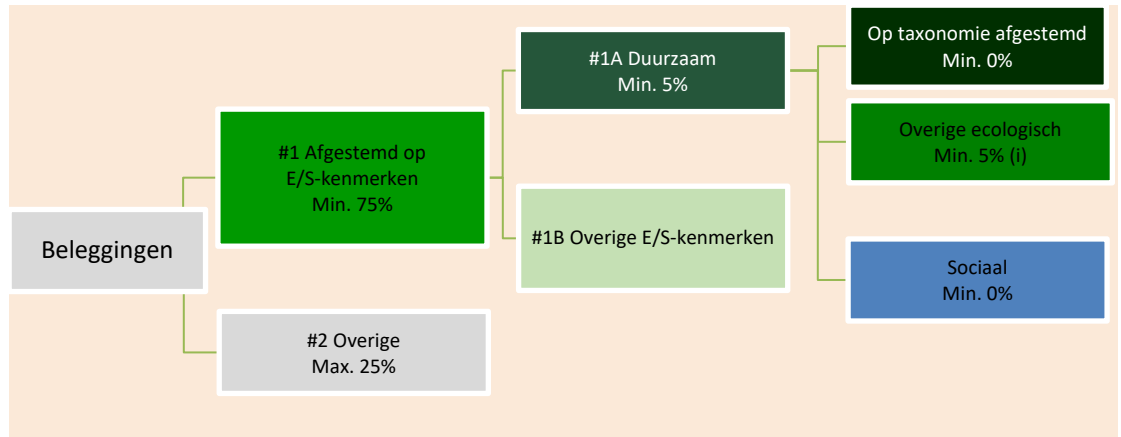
Beleggingen

#1 Afgestemd op E/S-kenmerken
Min. 75%

#2 Overige
Max. 25%

#1A Duurzaam
Min. 5%

#1B Overige E/S-kenmerken

Op taxonomie afgestemd
Min. 0%

Overige ecologisch
Min. 5% (i)

Sociaal
Min. 0%